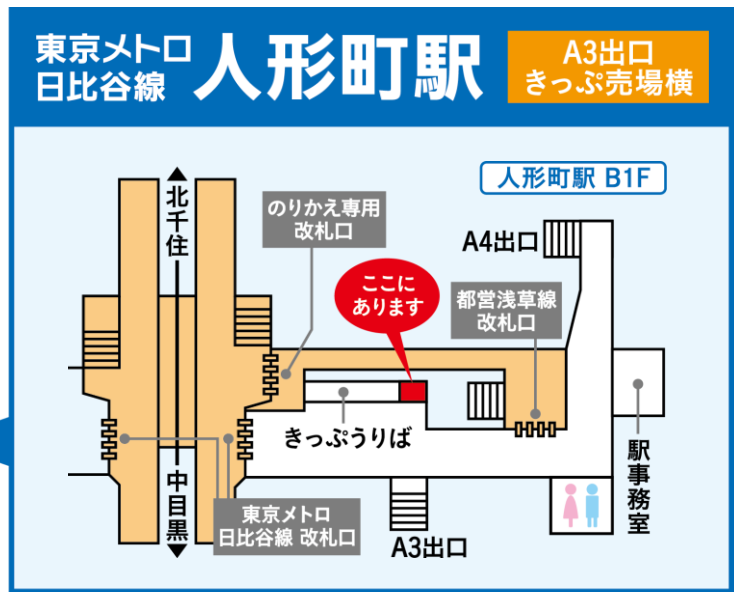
東京メトロ
日比谷線

人形町駅

A3出口
きっぷ売場横

人形町駅 B1F

北千住

のりかえ専用
改札口

A4出口

ここに
あります

都営浅草線
改札口

きっぷうりば

駅事務室

中目黒

東京メトロ
日比谷線 改札口

A3出口